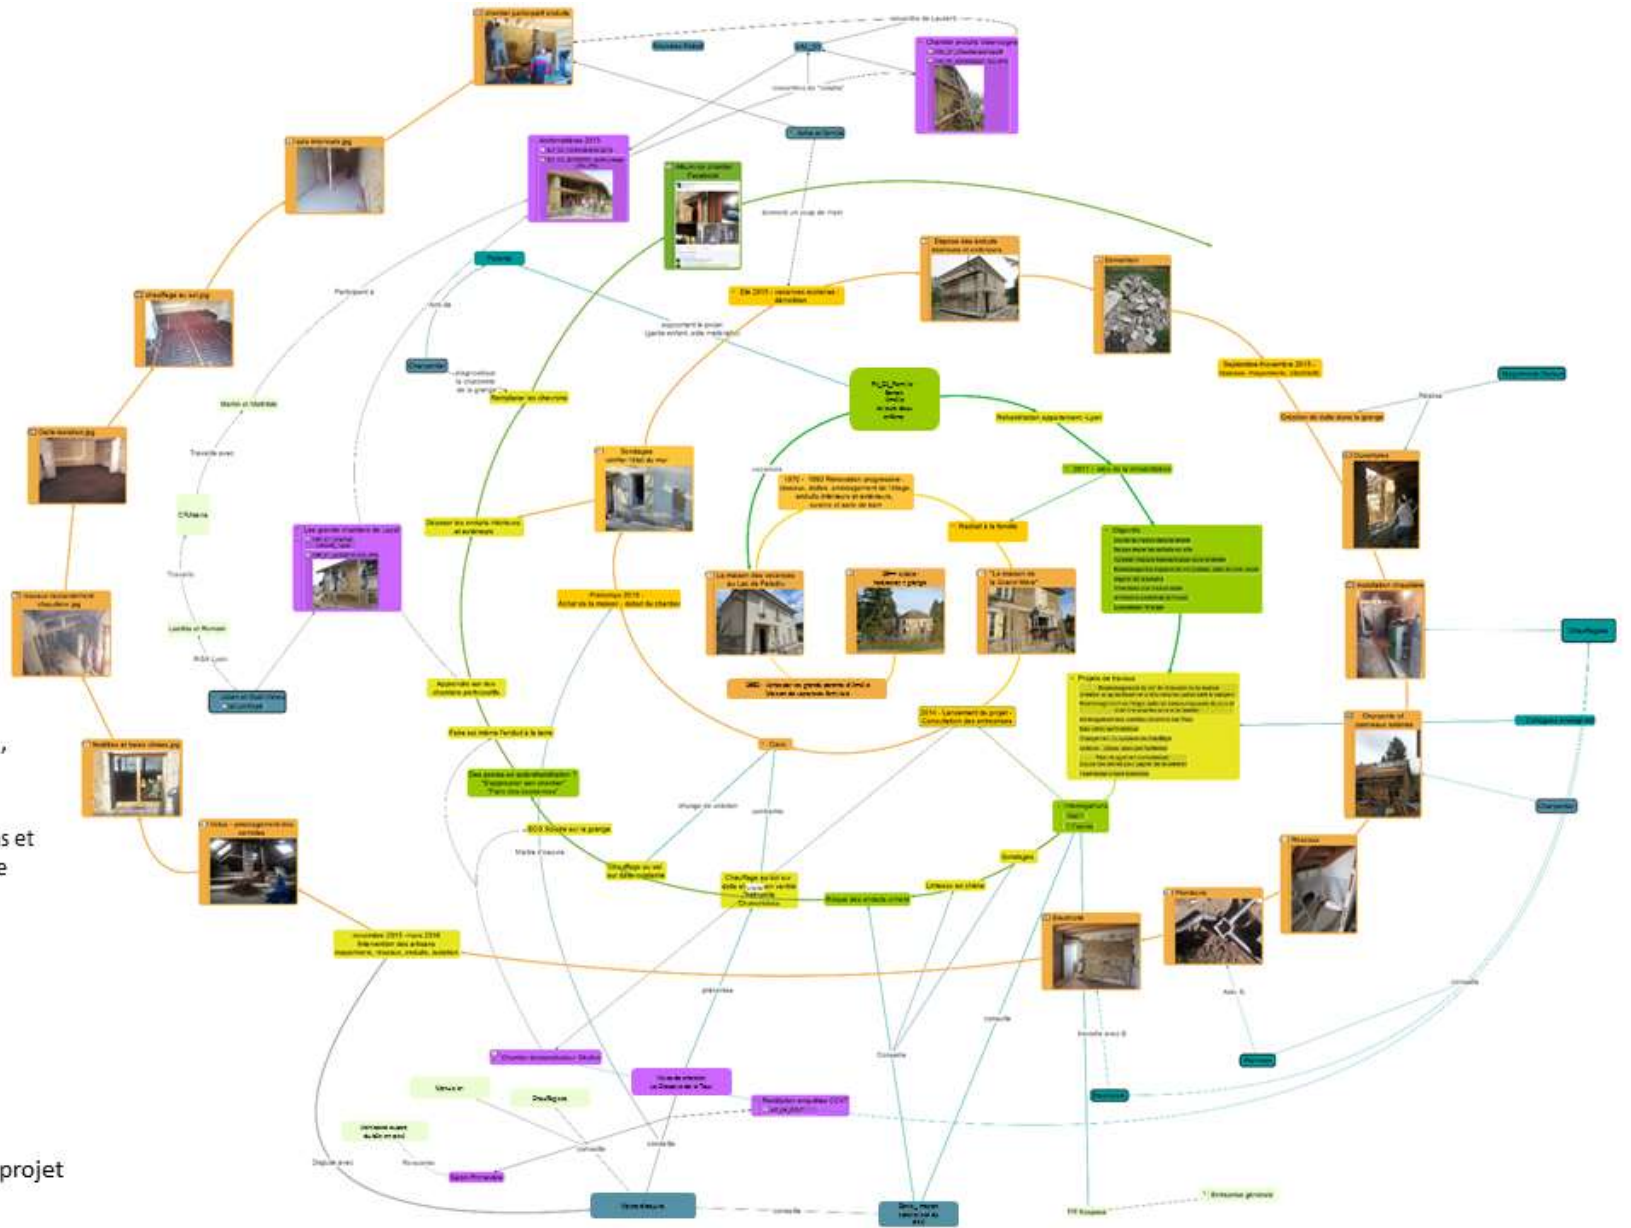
Chantier participatif enduits

Nouveau Robot

Chantier enduits Vieremagne

Journée de "corvée"

Isolation intérieure.jpg

Autochantiers 2015

Album du chantier Facebook

Donnent un coup de main

Chauffage au sol.jpg

Participent à

Famille

Été 2015 : vacances scolaires : démolition

Dépose des enduits intérieurs et extérieurs

Démolition

Charpentier

Remplacer les chevrons

Septembre-Novembre 2015 : travaux, maçonnerie, plomberie

Martin et Mathilde

Supportent le projet

Réhabilitation appartement Lyon

Dépose de dalle dans la grange

Dalle isolation.jpg

Travaille avec

Sondages

2011 : achat de la propriété

Ouvertures

CRAterre

Décaper les enduits intérieurs et extérieurs

Rachat à la famille

Diagnostic

Les grands chantiers de Lucat

Printemps 2015 Achat de la maison : début du chantier

La maison des vacances au Lac de Paladru

La maison de la Grand-Mère

Installation chaudière

Chauffagiste

Travaux aménagement chaudière.jpg

Laetitia et Romain

Projets de travaux

Apprendre sur des chantiers participatifs

2014 : Lancement du projet : Consultation des entreprises

Charpente et panneaux solaires

Fenêtres et baies vitrées.jpg

Faire soi-même l'enduit à la terre

Devis

Charpentier

Des soirées en autoréhabilitation

Hôtellerie

Combles : aménagement des combles

BGS Isolation sur la grange

Sondages

Plomberie

Chauffage au sol sur dalle existante

Chauffage au sol sur dalle chaux

Enduits en chêne

Electricité

Menuiserie

Novembre 2015 - mars 2016 Intervention des artisans maçonnerie, travaux, enduits, isolation

Conseille

Présentes

Conseille

Chantier écoconstruction Studio

Menuiserie

Chauffagiste

Conseille

Dispute avec

Conseille

Conseille

Entreprise générale

s et
e

projet